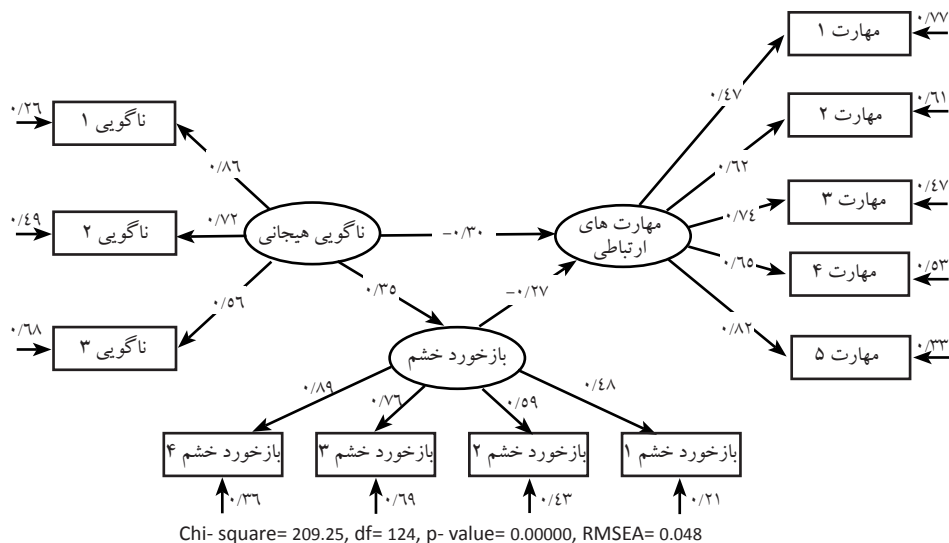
مهارت ۱
۰/۷۷
مهارت ۲
۰/۶۱
مهارت ۳
۰/۴۷
مهارت ۴
۰/۵۳
مهارت ۵
۰/۳۳
۰/۴۷
۰/۶۲
۰/۷۴
۰/۶۵
۰/۸۲
مهارت های ارتباطی
۰/۲۶
ناگویی ۱
۰/۴۹
ناگویی ۲
۰/۶۸
ناگویی ۳
۰/۸۶
۰/۷۲
۰/۵۶
ناگویی هیجانی
-۰/۳۰
۰/۳۵
-۰/۲۷
بازخورد خشم
۰/۸۹
۰/۷۶
۰/۵۹
۰/۴۸
بازخورد خشم ۴
بازخورد خشم ۳
بازخورد خشم ۲
بازخورد خشم ۱
۰/۳۶
۰/۶۹
۰/۴۳
۰/۲۱
Chi- square= 209.25, df= 124, p- value= 0.00000, RMSEA= 0.048